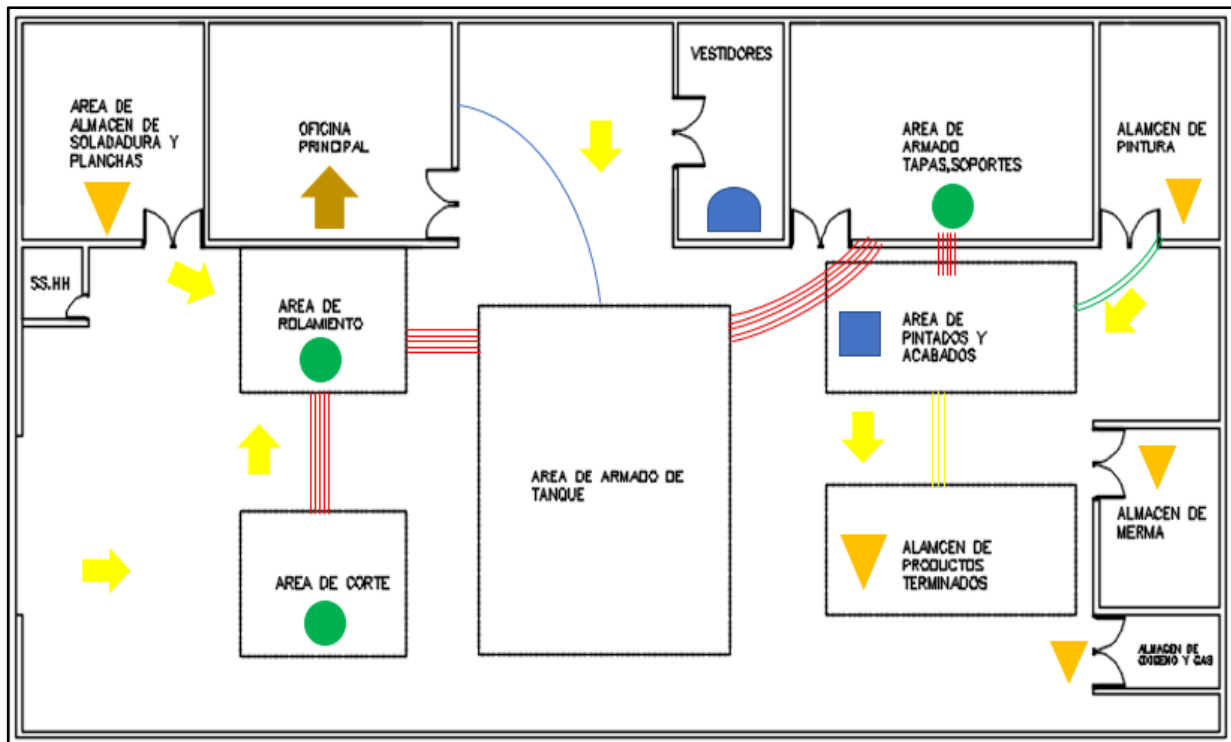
AREA DE ALMACEN DE SOLADADURA Y PLANCHAS

OFICINA PRINCIPAL

VESTIDORES

AREA DE ARMADO TAPAS,SOPORTES

ALAMCEN DE PINTURA

SS.HH

AREA DE ROLAMIENTO

AREA DE PINTADOS Y ACABADOS

AREA DE ARMADO DE TANQUE

ALMACEN DE MERMA

AREA DE CORTE

ALAMCEN DE PRODUCTOS TERMINADOS

ALMACEN DE OXIGENO Y GAS